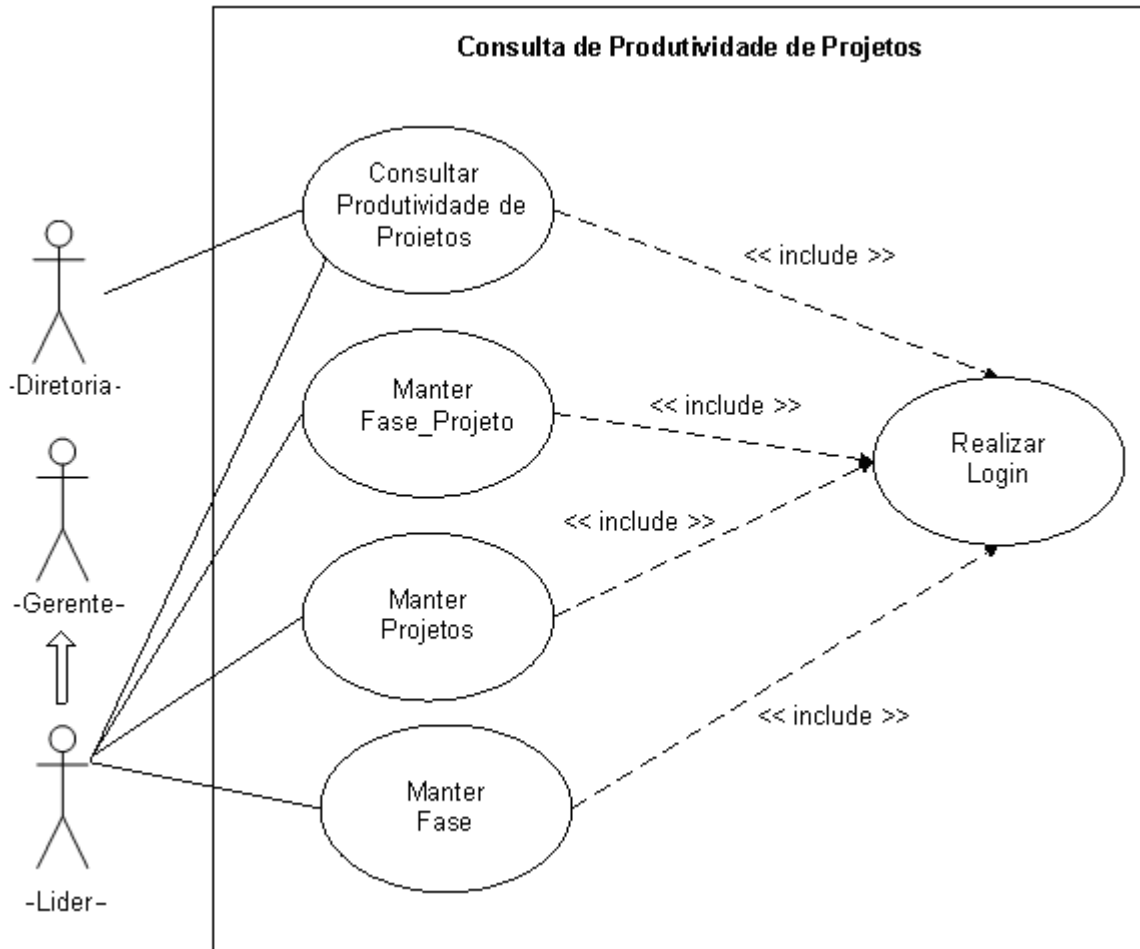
Consulta de Produtividade de Projetos

-Diretoria-

-Gerente-

-Lider-

Consultar Produtividade de Proietos

<< include >>

Manter Fase_Projeto

<< include >>

Realizar Login

<< include >>

Manter Projetos

<< include >>

Manter Fase